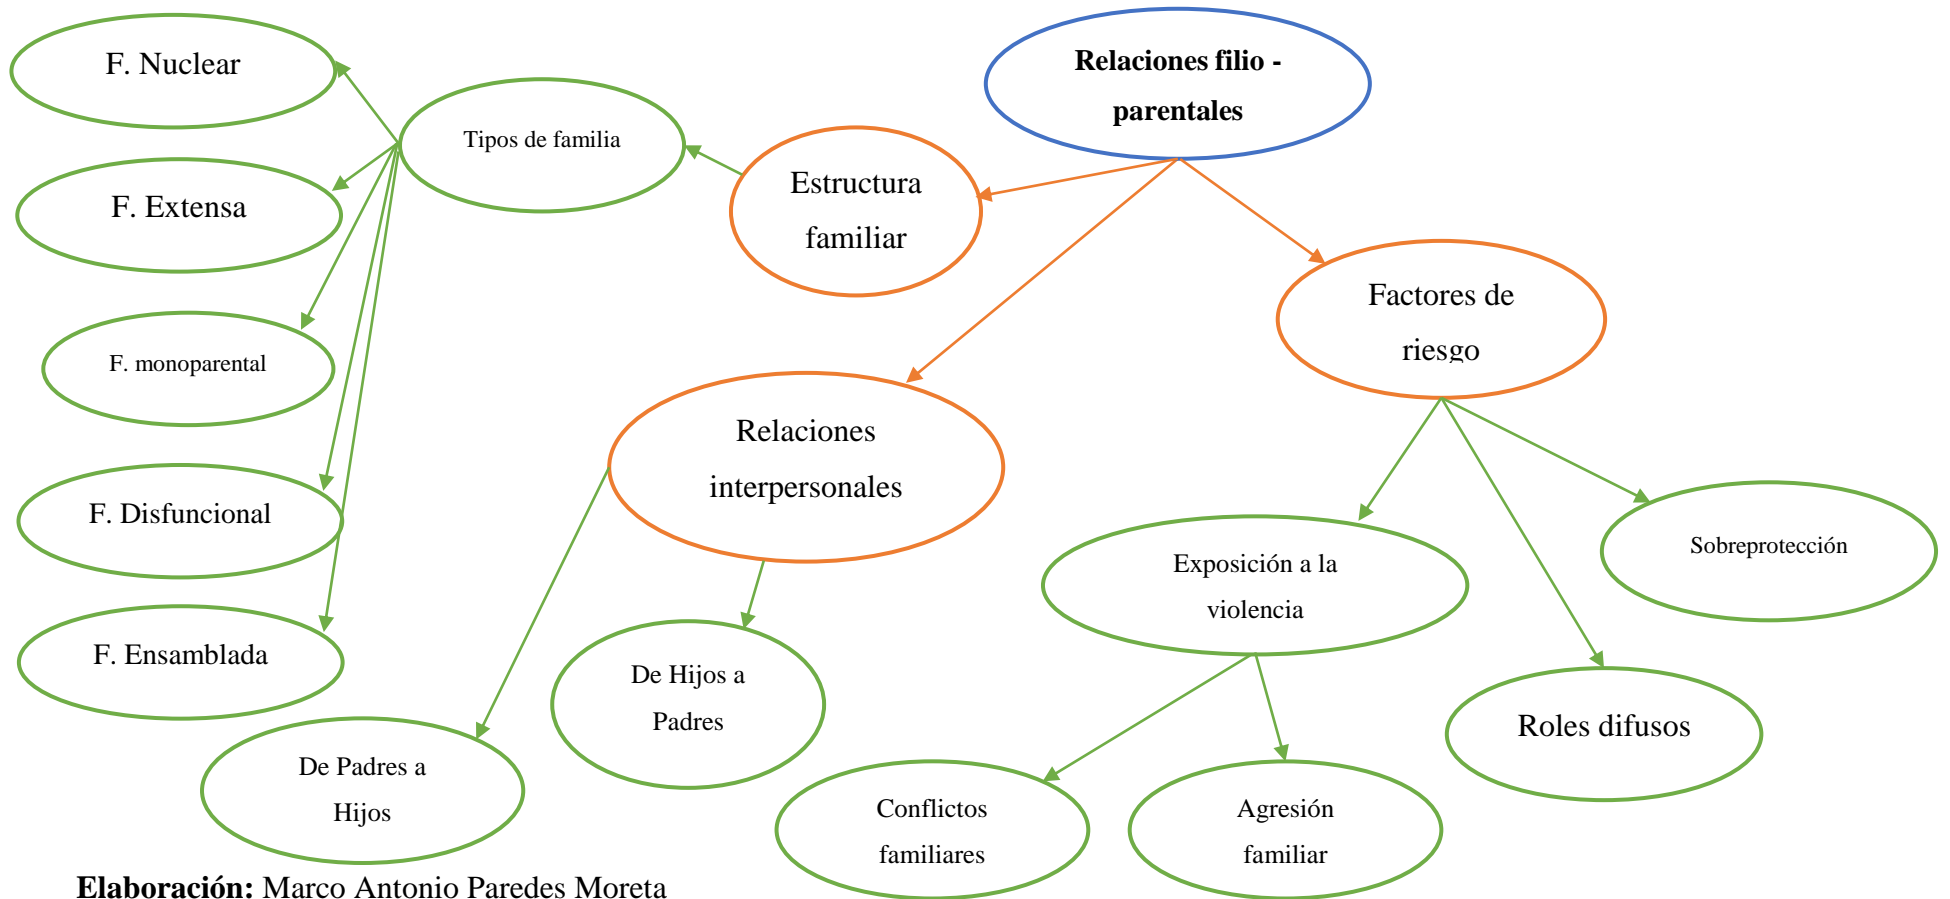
Relaciones filio - parentales

Estructura familiar

Tipos de familia

F. Nuclear

F. Extensa

F. monoparental

F. Disfuncional

F. Ensamblada

Factores de riesgo

Relaciones interpersonales

De Hijos a Padres

De Padres a Hijos

Exposición a la violencia

Sobreprotección

Roles difusos

Conflictos familiares

Agresión familiar

**Elaboración:** Marco Antonio Paredes Moreta